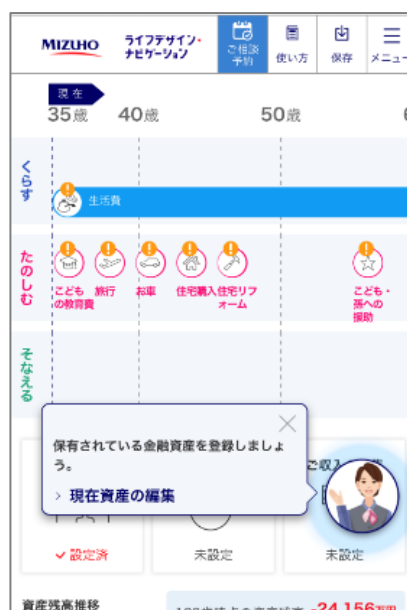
MIZUHO ライフデザイン・ナビゲーション

ご相談予約

使い方

保存

メニュー

現在

35歳 40歳 50歳 6

くらす

生活費

たのしむ

こどもの教育費

旅行

お車

住宅購入

住宅リフォーム

こども・孫への援助

そなえる

保有されている金融資産を登録しましょう。

› 現在資産の編集

ご収入

✓ 設定済

未設定

未設定

資産残高推移

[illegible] 24,156万円